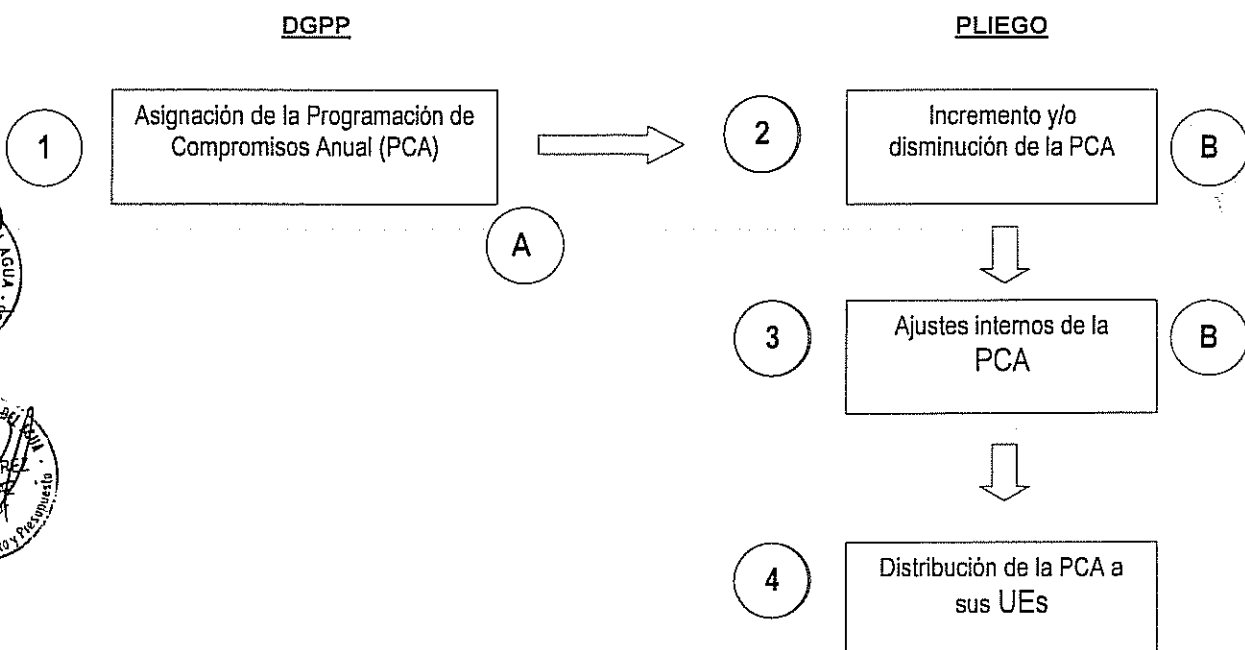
DGPP

PLIEGO

1

Asignación de la Programación de Compromisos Anual (PCA)

2

Incremento y/o disminución de la PCA

B

A

3

Ajustes internos de la PCA

B

4

Distribución de la PCA a sus UEs

AGUA

REZ

Presupuesto